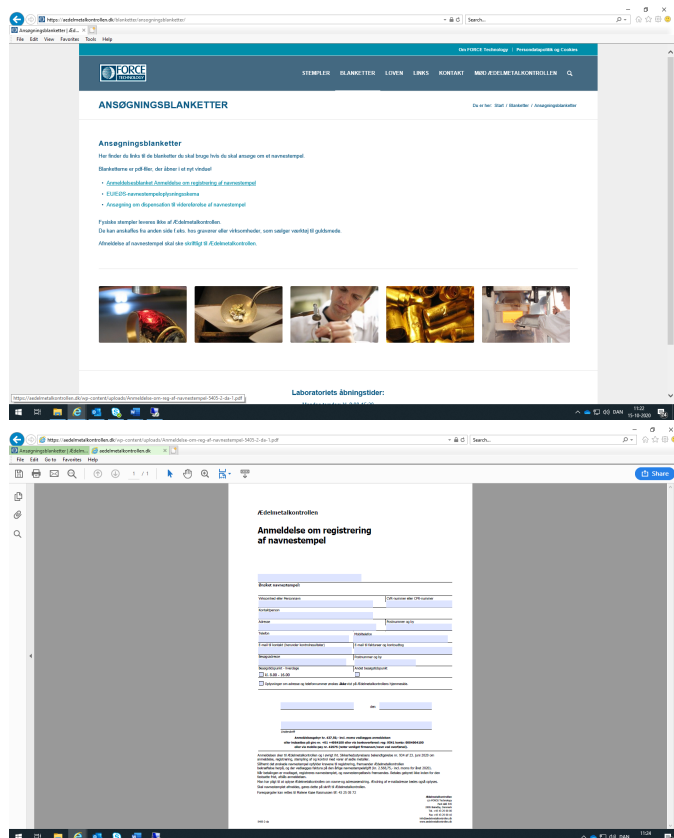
https://aedelmetalkontrollen.dk/blanketter/ansogningsblanketter/
Search...
Ansøgningsblanketter | Æd... ×
File Edit View Favorites Tools Help

Om FORCE Technology | Persondatapolitik og Cookies

FORCE TECHNOLOGY

STEMPLER BLANKETTER LOVEN LINKS KONTAKT MØD ÆDELMETALKONTROLLEN

ANSØGNINGSBLANKETTER

Du er her: Start / Blanketter / Ansøgningsblanketter

Ansøgningsblanketter

Her finder du links til de blanketter du skal bruge hvis du skal ansøge om et navnestempel.

Blanketterne er pdf-filer, der åbner i et nyt vindue!

• Anmeldelsesblanket Anmeldelse om registrering af navnestempel
• EU/EØS-navnestempelplysningsskema
• Ansøgning om dispensation til videreførelse af navnestempel

Fysiske stempler leveres ikke af Ædelmetalkontrollen.
De kan anskaffes fra anden side f. eks. hos gravører eller virksomheder, som sælger værktøj til guldsmede.

Afmeldelse af navnestempel skal ske skriftligt til Ædelmetalkontrollen.

Laboratoriets åbningstider:

https://aedelmetalkontrollen.dk/wp-content/uploads/Anmeldelse-om-reg-af-navnestempel-5405-2-da-1.pdf

DAN 11:22 15-10-2020

https://aedelmetalkontrollen.dk/wp-content/uploads/Anmeldelse-om-reg-af-navnestempel-5405-2-da-1.pdf
Search...
Ansøgningsblanketter | Ædeln... × aedelmetalkontrollen.dk ×
File Edit Go to Favorites Help

1 / 1

Share

Ædelmetalkontrollen

Anmeldelse om registrering af navnestempel

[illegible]

Ønsket navnestempel

Virksomhed eller firmanavn
CVR-nummer eller CPR-nummer
Kontaktperson
Adresse
Postnummer og by
Telefon
Mobiltelefon
E-mail til kontakt (herunder kontrolresultater)
E-mail til fakturer og kontoudtog
Besøgsadresse
Postnummer og by
Besøgstidspunkt - hverdage
kl. 8.00 - 15.00
Andet besøgstidspunkt

Oplysninger om adresse og telefonnummer ønskes ikke vist på Ædelmetalkontrollens hjemmeside

den

Underskrift

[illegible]

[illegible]

DAN 11:24 15-10-2020